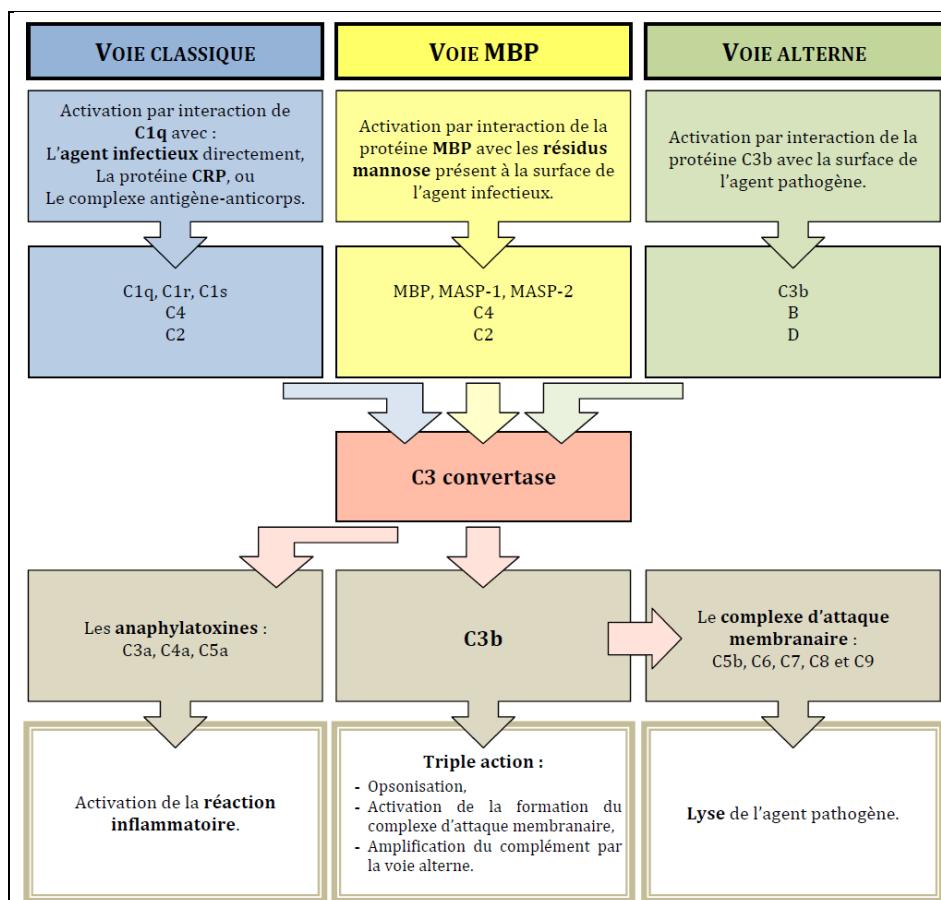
VOIE CLASSIQUE

VOIE MBP

VOIE ALTERNE

Activation par interaction de C1q avec : L'agent infectieux directement, La protéine CRP, ou Le complexe antigène-anticorps.

Activation par interaction de la protéine MBP avec les résidus mannose présent à la surface de l'agent infectieux.

Activation par interaction de la protéine C3b avec la surface de l'agent pathogène.

C1q, C1r, C1s
C4
C2

MBP, MASP-1, MASP-2
C4
C2

C3b
B
D

C3 convertase

Les anaphylatoxines : C3a, C4a, C5a

C3b

Le complexe d'attaque membranaire : C5b, C6, C7, C8 et C9

Activation de la réaction inflammatoire.

Triple action :
- Opsonisation,
- Activation de la formation du complexe d'attaque membranaire,
- Amplification du complément par la voie alterne.

Lyse de l'agent pathogène.